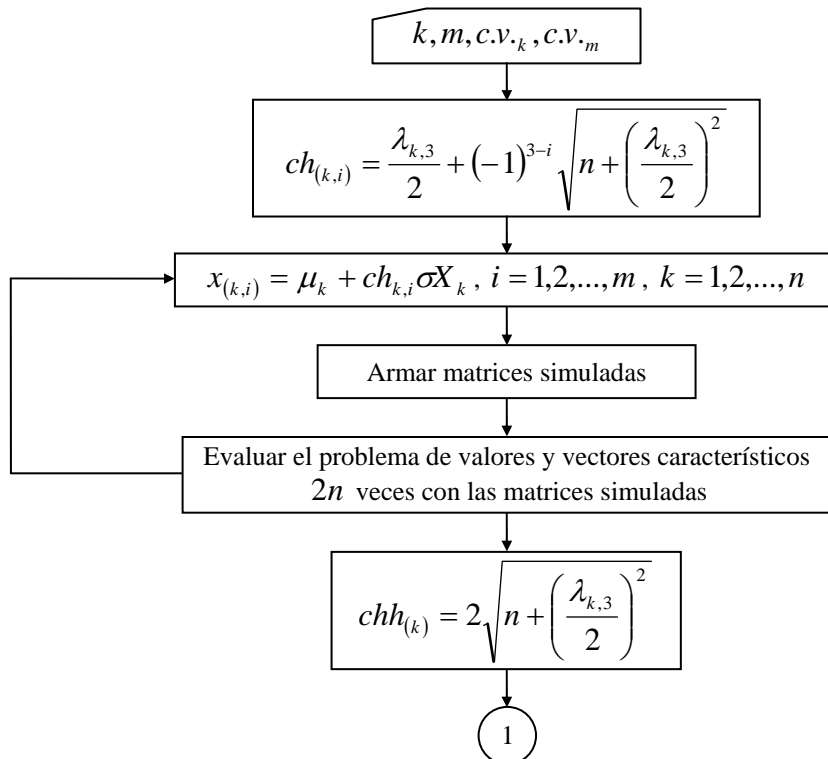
$k, m, c.v._k, c.v._m$

$ch_{(k,i)} = \frac{\lambda_{k,3}}{2} + (-1)^{3-i}\sqrt{n + \left(\frac{\lambda_{k,3}}{2}\right)^2}$

$x_{(k,i)} = \mu_k + ch_{k,i}\sigma X_k$, $i = 1,2,...,m$, $k = 1,2,...,n$

Armar matrices simuladas

Evaluar el problema de valores y vectores característicos $2n$ veces con las matrices simuladas

$chh_{(k)} = 2\sqrt{n + \left(\frac{\lambda_{k,3}}{2}\right)^2}$

1